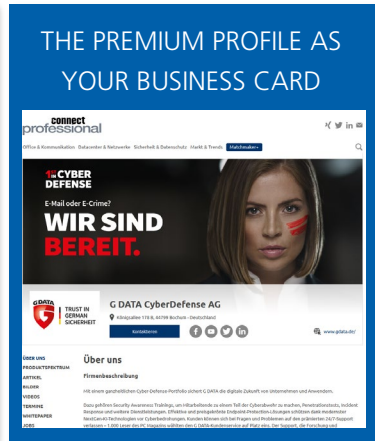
THE PREMIUM PROFILE AS YOUR BUSINESS CARD

connect professional

Office & Kommunikation Datacenter & Netzwerke Sicherheit & Datenschutz Markt & Trends Matchmaker+

CYBER DEFENSE

E-Mail oder E-Crime?

WIR SIND BEREIT.

G DATA TRUST IN GERMAN SICHERHEIT

G DATA CyberDefense AG

Königsallee 178 B, 44799 Bochum - Deutschland

Kontaktieren

www.gdata.de/

ÜBER UNS
PRODUKTSPEKTRUM
ARTIKEL
BILDER
VIDEOS
TERMINE
WHITEPAPER
JOBS

Über uns

Firmenbeschreibung

Mit einem ganzheitlichen Cyber-Defense-Portfolio sichert G DATA die digitale Zukunft von Unternehmen und Anwendern.

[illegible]